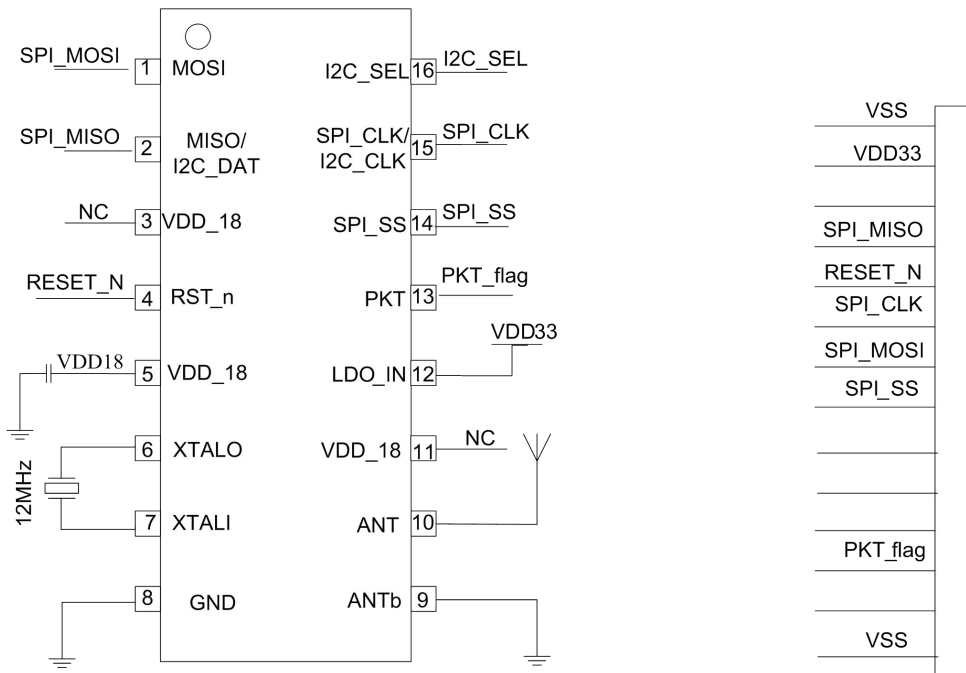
SPI_MOSI 1 MOSI
SPI_MISO 2 MISO/ I2C_DAT
NC 3 VDD_18
RESET_N 4 RST_n
VDD18 5 VDD_18
6 XTALO
12MHz
7 XTALI
8 GND

I2C_SEL 16 I2C_SEL
SPI_CLK/ I2C_CLK 15 SPI_CLK
SPI_SS 14 SPI_SS
PKT 13 PKT_flag
VDD33
LDO_IN 12
VDD_18 11 NC
ANT 10
ANTb 9

VSS
VDD33
SPI_MISO
RESET_N
SPI_CLK
SPI_MOSI
SPI_SS
PKT_flag
VSS